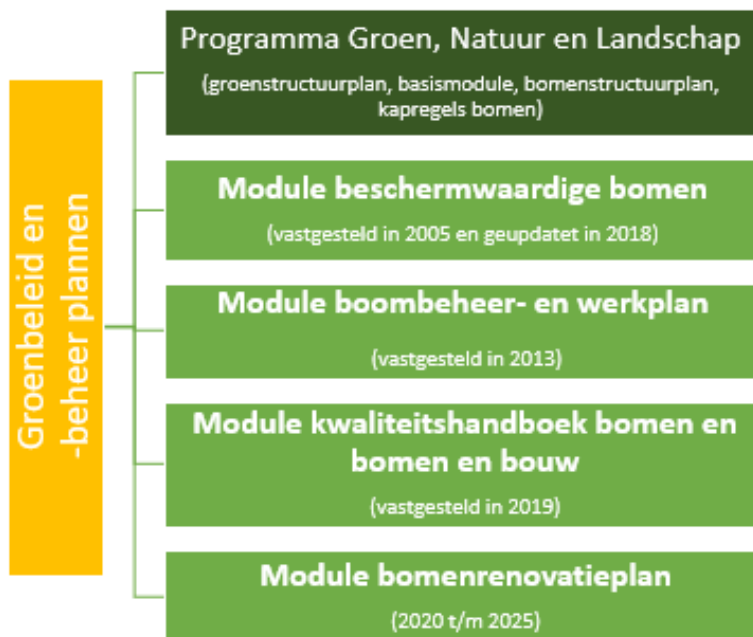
Groenbeleid en -beheer plannen

Programma Groen, Natuur en Landschap
(groenstructuurplan, basismodule, bomenstructuurplan, kapregels bomen)

Module beschermwaardige bomen
(vastgesteld in 2005 en geupdatet in 2018)

Module boombeheer- en werkplan
(vastgesteld in 2013)

Module kwaliteitshandboek bomen en bomen en bouw
(vastgesteld in 2019)

Module bomenrenovatieplan
(2020 t/m 2025)